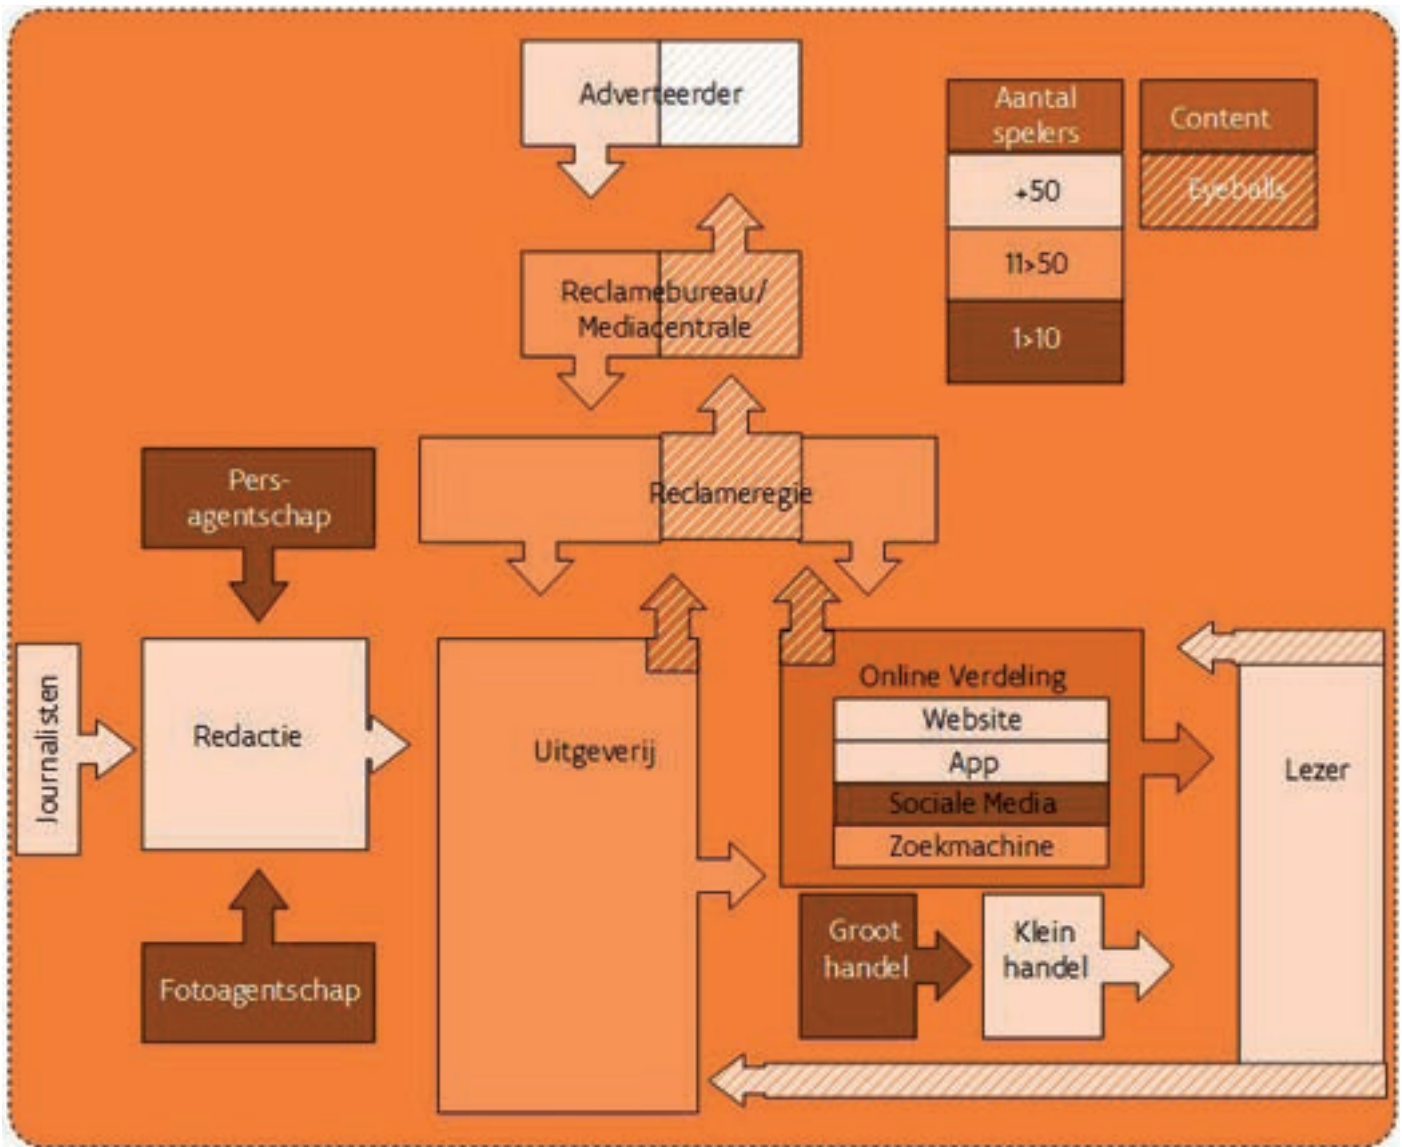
Adverteerder

Aantal spelers

+50

11>50

1>10

Content

Eyeballs

Reclamebureau/ Mediacentrale

Reclameregie

Persagentschap

Journalisten

Redactie

Fotoagentschap

Uitgeverij

Online Verdeling

Website

App

Sociale Media

Zoekmachine

Groot handel

Klein handel

Lezer